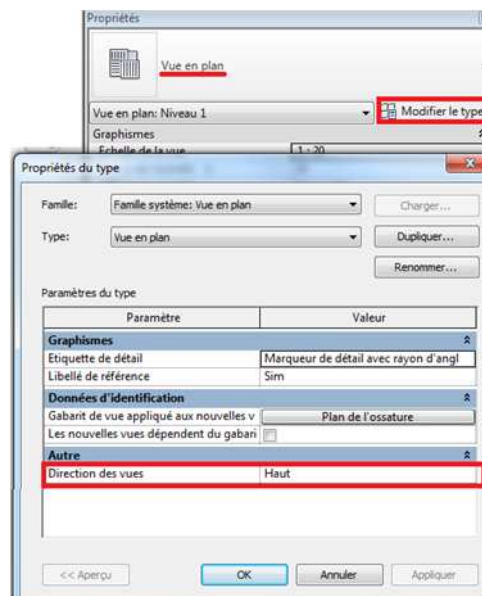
Propriétés

Vue en plan

Vue en plan: Niveau 1

Modifier le type

Graphismes

Echelle de la vue

1 : 20

Propriétés du type

Famille: Famille système: Vue en plan

Charger...

Type: Vue en plan

Dupliquer...

Renommer...

Paramètres du type

| Paramètre | Valeur |
|---|---|
| **Graphismes** | |
| Etiquette de détail | Marqueur de détail avec rayon d'angl |
| Libellé de référence | Sim |
| **Données d'identification** | |
| Gabarit de vue appliqué aux nouvelles v | Plan de l'ossature |
| Les nouvelles vues dépendent du gabari | |
| **Autre** | |
| Direction des vues | Haut |

<< Aperçu

OK

Annuler

Appliquer